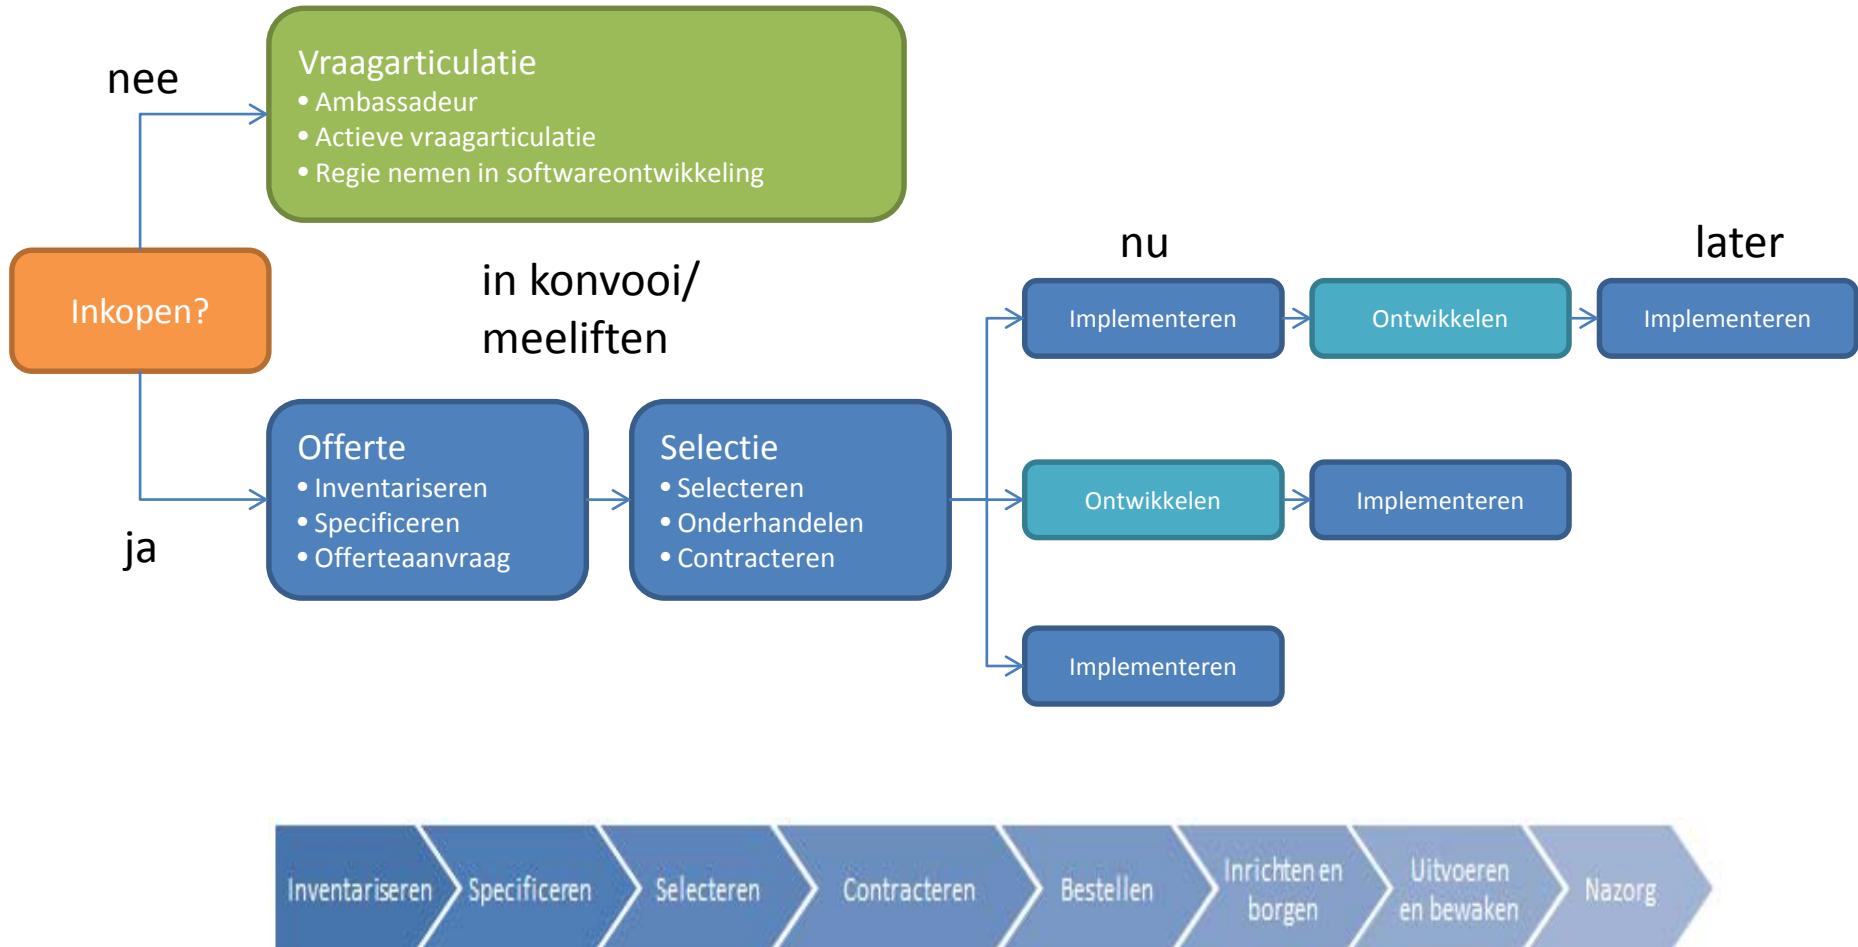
nee

Vraagarticulatie
• Ambassadeur
• Actieve vraagarticulatie
• Regie nemen in softwareontwikkeling

Inkopen?

in konvooi/ meeliften

nu

later

Implementeren

Ontwikkelen

Implementeren

Offerte
• Inventariseren
• Specificeren
• Offerteaanvraag

Selectie
• Selecteren
• Onderhandelen
• Contracteren

Ontwikkelen

Implementeren

ja

Implementeren

Inventariseren

Specificeren

Selecteren

Contracteren

Bestellen

Inrichten en borgen

Uitvoeren en bewaken

Nazorg